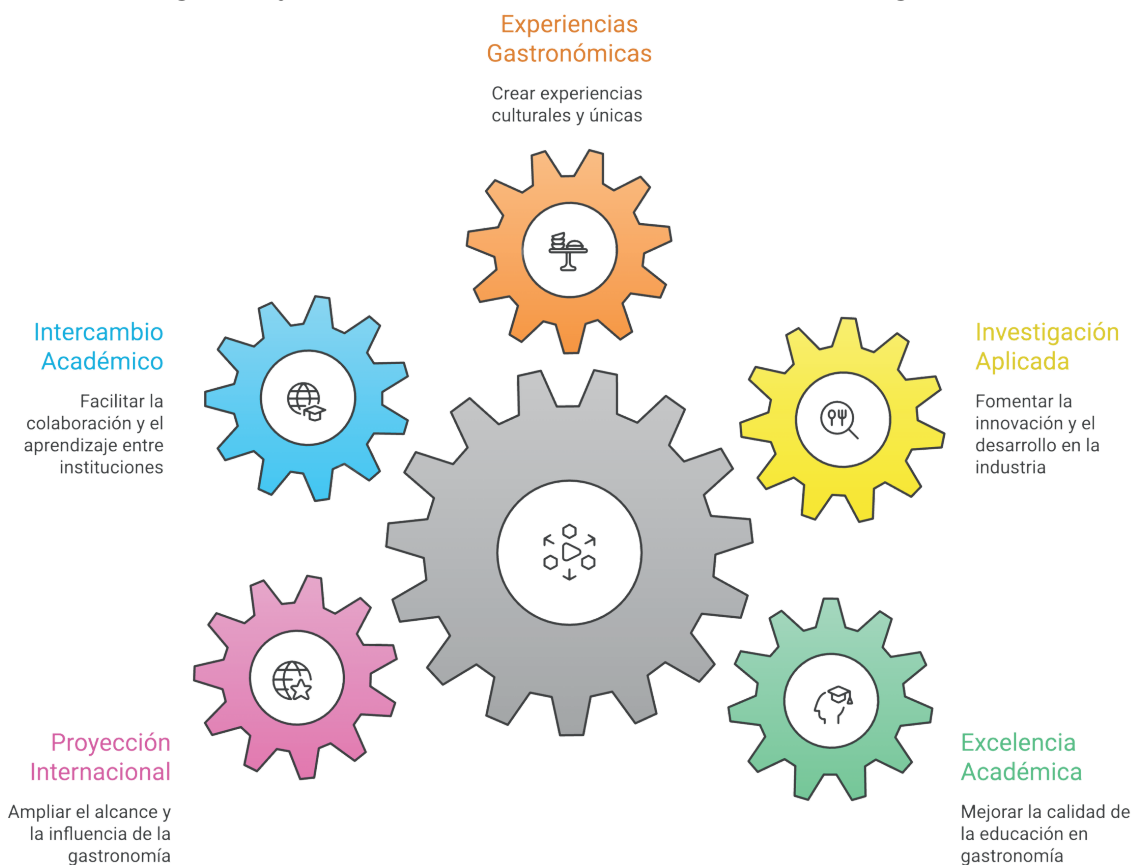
Experiencias Gastronómicas

Crear experiencias culturales y únicas

Intercambio Académico

Facilitar la colaboración y el aprendizaje entre instituciones

Investigación Aplicada

Fomentar la innovación y el desarrollo en la industria

Proyección Internacional

Ampliar el alcance y la influencia de la gastronomía

Excelencia Académica

Mejorar la calidad de la educación en gastronomía